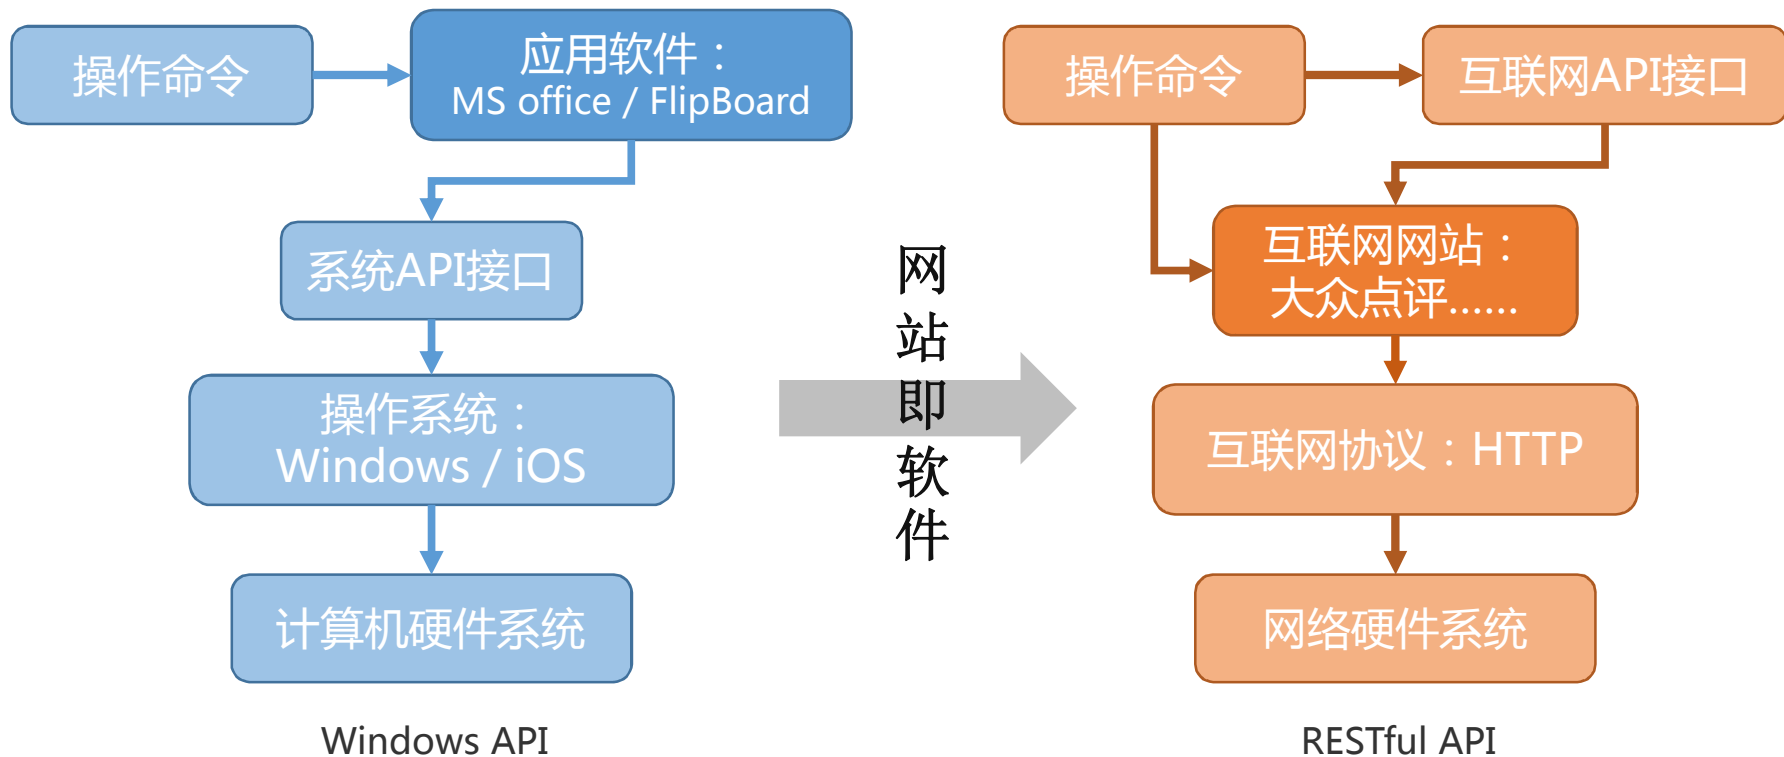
操作命令

应用软件：
MS office / FlipBoard

系统API接口

操作系统：
Windows / iOS

计算机硬件系统

Windows API

网
站
即
软
件

操作命令

互联网API接口

互联网网站：
大众点评……

互联网协议：HTTP

网络硬件系统

RESTful API